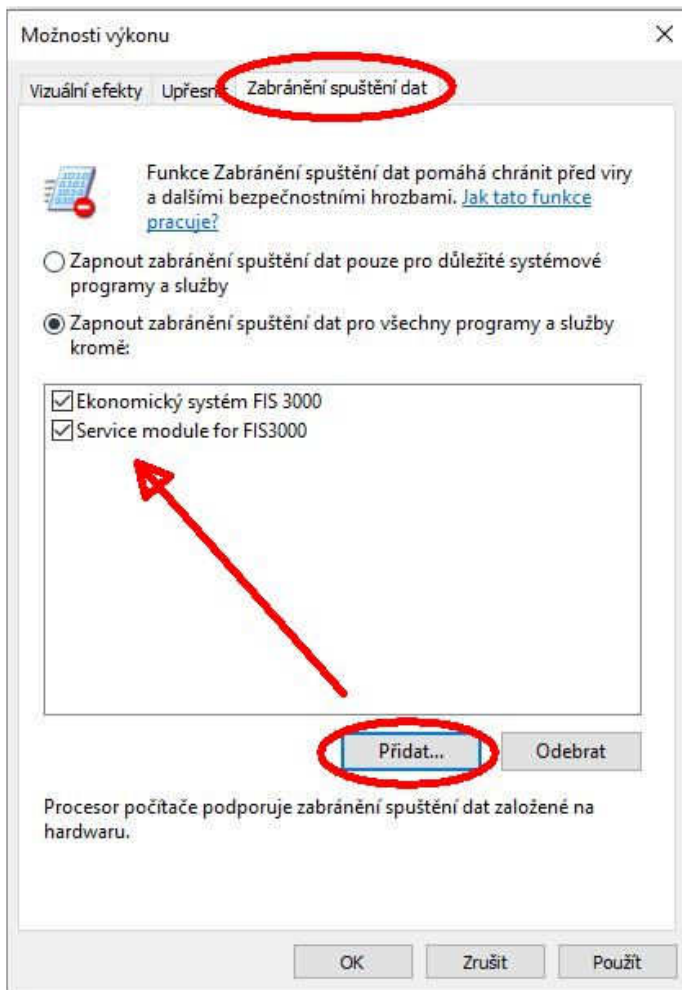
Možnosti výkonu

×

Vizuální efekty Upřesn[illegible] Zabránění spuštění dat

Funkce Zabránění spuštění dat pomáhá chránit před viry a dalšími bezpečnostními hrozbami. Jak tato funkce pracuje?

Zapnout zabránění spuštění dat pouze pro důležité systémové programy a služby

Zapnout zabránění spuštění dat pro všechny programy a služby kromě:

Ekonomický systém FIS 3000

Service module for FIS3000

Přidat...

Odebrat

Procesor počítače podporuje zabránění spuštění dat založené na hardwaru.

OK

Zrušit

Použít